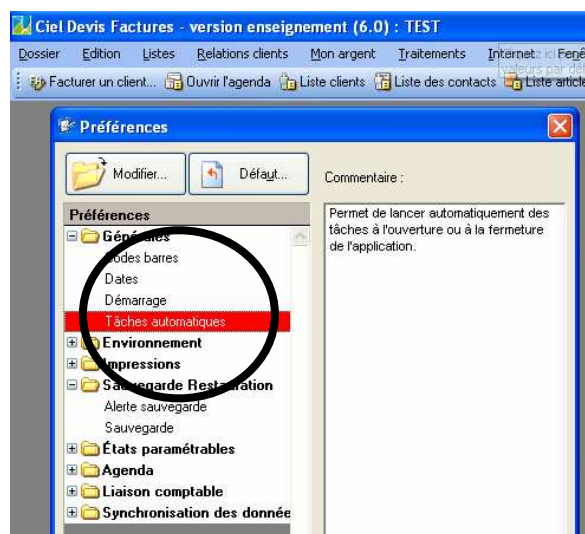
Ciel Devis Factures - version enseignement (6.0) : TEST

Dossier Edition Listes Relations clients Mon argent Traitements Internet Fenê

Facturer un client... Ouvrir l'agenda Liste clients Liste des contacts Liste article

Préférences

Modifier... Défaut...

Commentaire :

Permet de lancer automatiquement des tâches à l'ouverture ou à la fermeture de l'application.

Préférences
Générales
Codes barres
Dates
Démarrage
Tâches automatiques
Environnement
Impressions
Sauvegarde Restauration
Alerte sauvegarde
Sauvegarde
États paramétrables
Agenda
Liaison comptable
Synchronisation des donnée